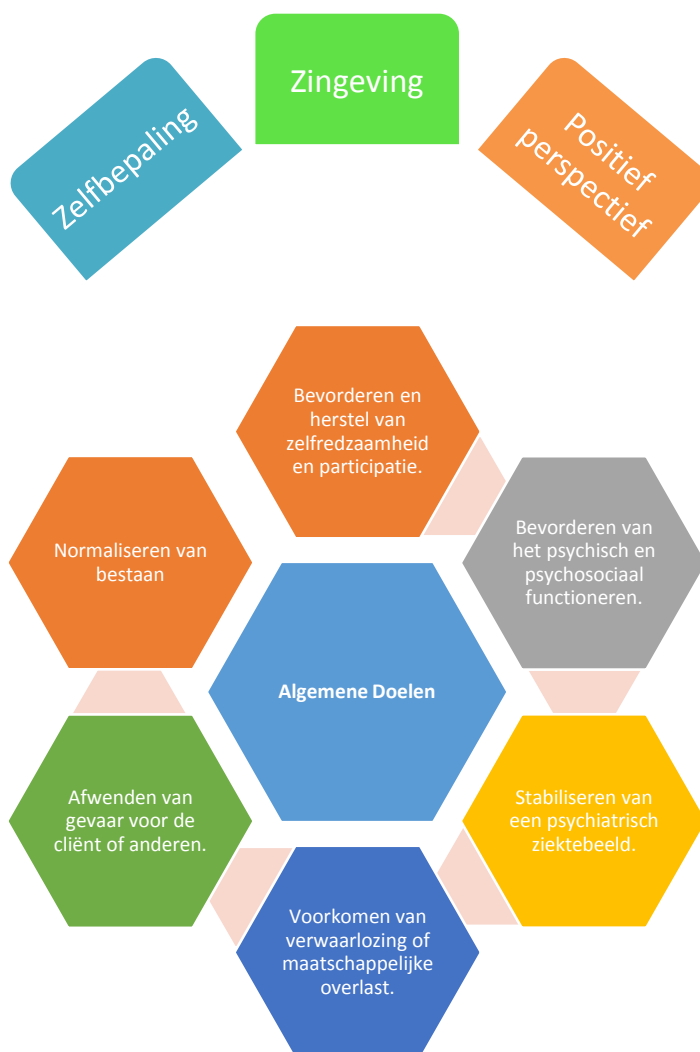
Zelfbepaling

Zingeving

Positief perspectief

Bevorderen en herstel van zelfredzaamheid en participatie.

Normaliseren van bestaan

Bevorderen van het psychisch en psychosociaal functioneren.

Algemene Doelen

Afwenden van gevaar voor de cliënt of anderen.

Stabiliseren van een psychiatrisch ziektebeeld.

Voorkomen van verwaarlozing of maatschappelijke overlast.